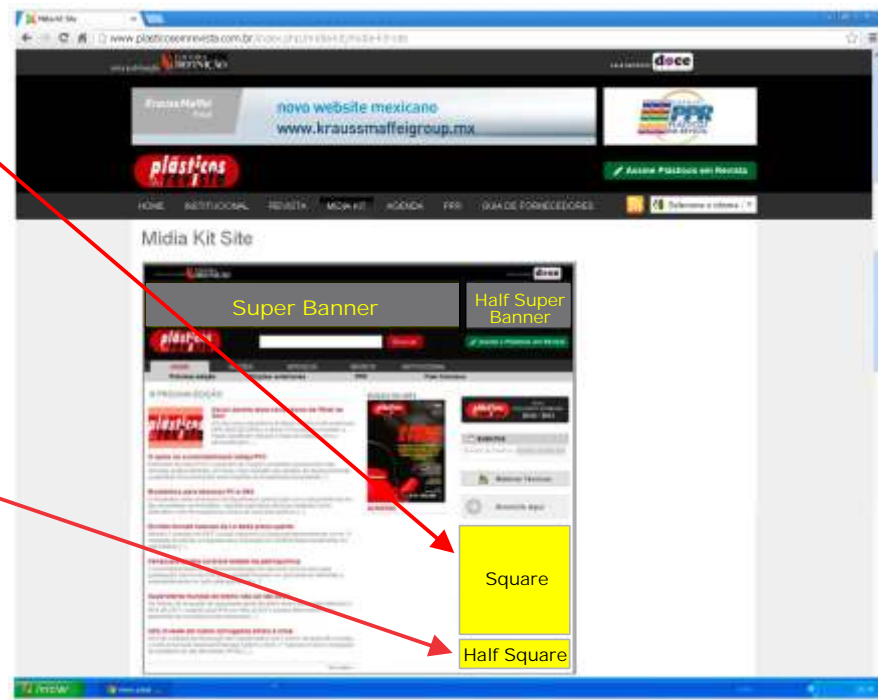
Mídia Kit Site

www.plasticoemrevista.com.br/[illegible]

DEFINIÇÃO

doce

KraussMaffei

novo website mexicano
www.kraussmaffeigroup.mx

PPR

plásticos em revista

Assine Plásticos em Revista

HOME INSTITUCIONAL REVISTA MIDIA KIT AGENDA PPR GUIA DE FORNECEDORES

Selecione o idioma

Mídia Kit Site

doce

Super Banner

Half Super Banner

plásticos

Square

Half Square

start